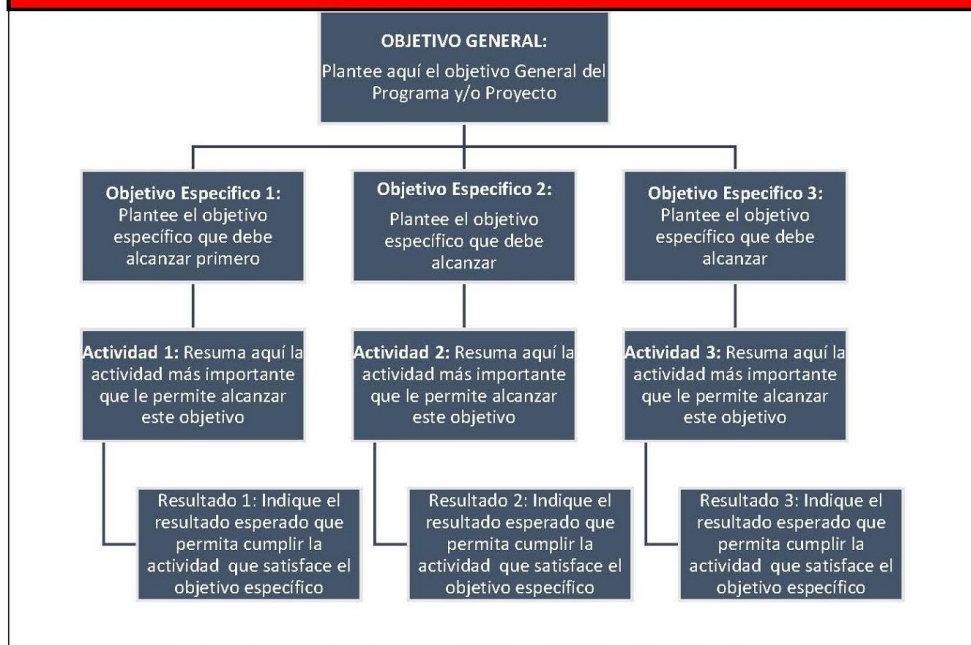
OBJETIVO GENERAL:
Plantee aquí el objetivo General del Programa y/o Proyecto

Objetivo Especifico 1:
Plantee el objetivo específico que debe alcanzar primero

Objetivo Especifico 2:
Plantee el objetivo específico que debe alcanzar

Objetivo Especifico 3:
Plantee el objetivo específico que debe alcanzar

Actividad 1: Resuma aquí la actividad más importante que le permite alcanzar este objetivo

Actividad 2: Resuma aquí la actividad más importante que le permite alcanzar este objetivo

Actividad 3: Resuma aquí la actividad más importante que le permite alcanzar este objetivo

Resultado 1: Indique el resultado esperado que permita cumplir la actividad que satisface el objetivo específico

Resultado 2: Indique el resultado esperado que permita cumplir la actividad que satisface el objetivo específico

Resultado 3: Indique el resultado esperado que permita cumplir la actividad que satisface el objetivo específico